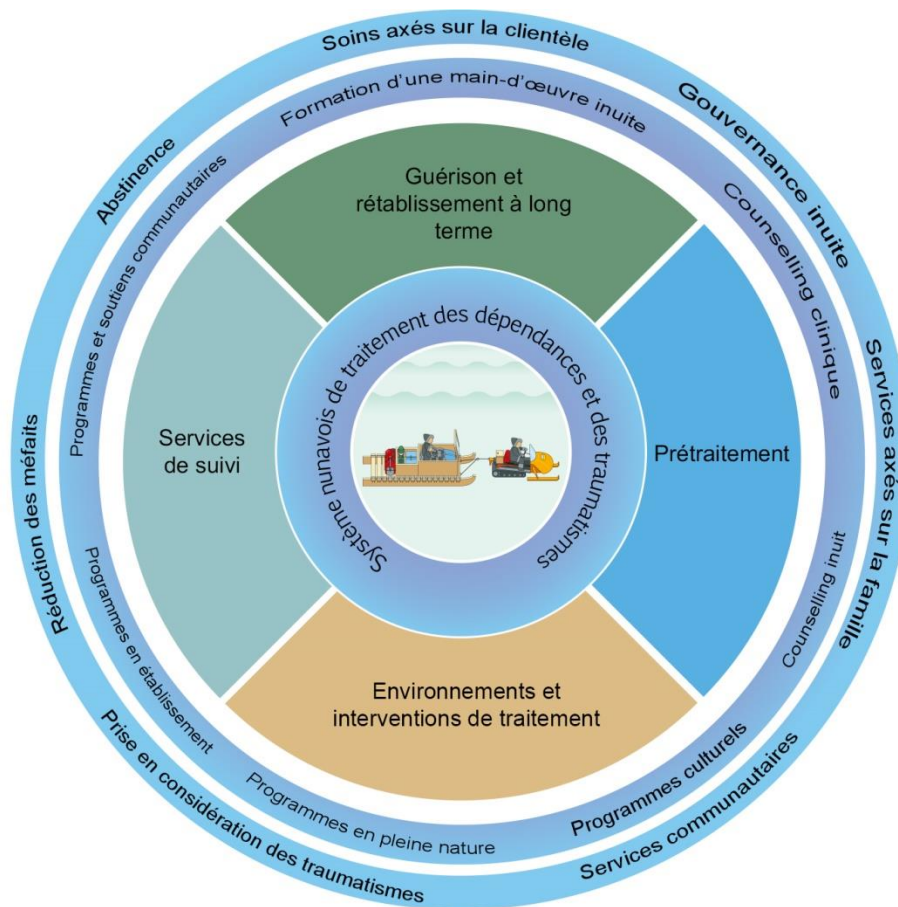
Soins axés sur la clientèle

Gouvernance inuite

Services axés sur la famille

Services communautaires

Prise en considération des traumatismes

Réduction des méfaits

Abstinence

Formation d'une main-d'œuvre inuite

Counselling clinique

Counselling inuit

Programmes culturels

Programmes en pleine nature

Programmes en établissement

Programmes et soutiens communautaires

Guérison et rétablissement à long terme

Prétraitement

Environnements et interventions de traitement

Services de suivi

Système nunavois de traitement des dépendances et des traumatismes